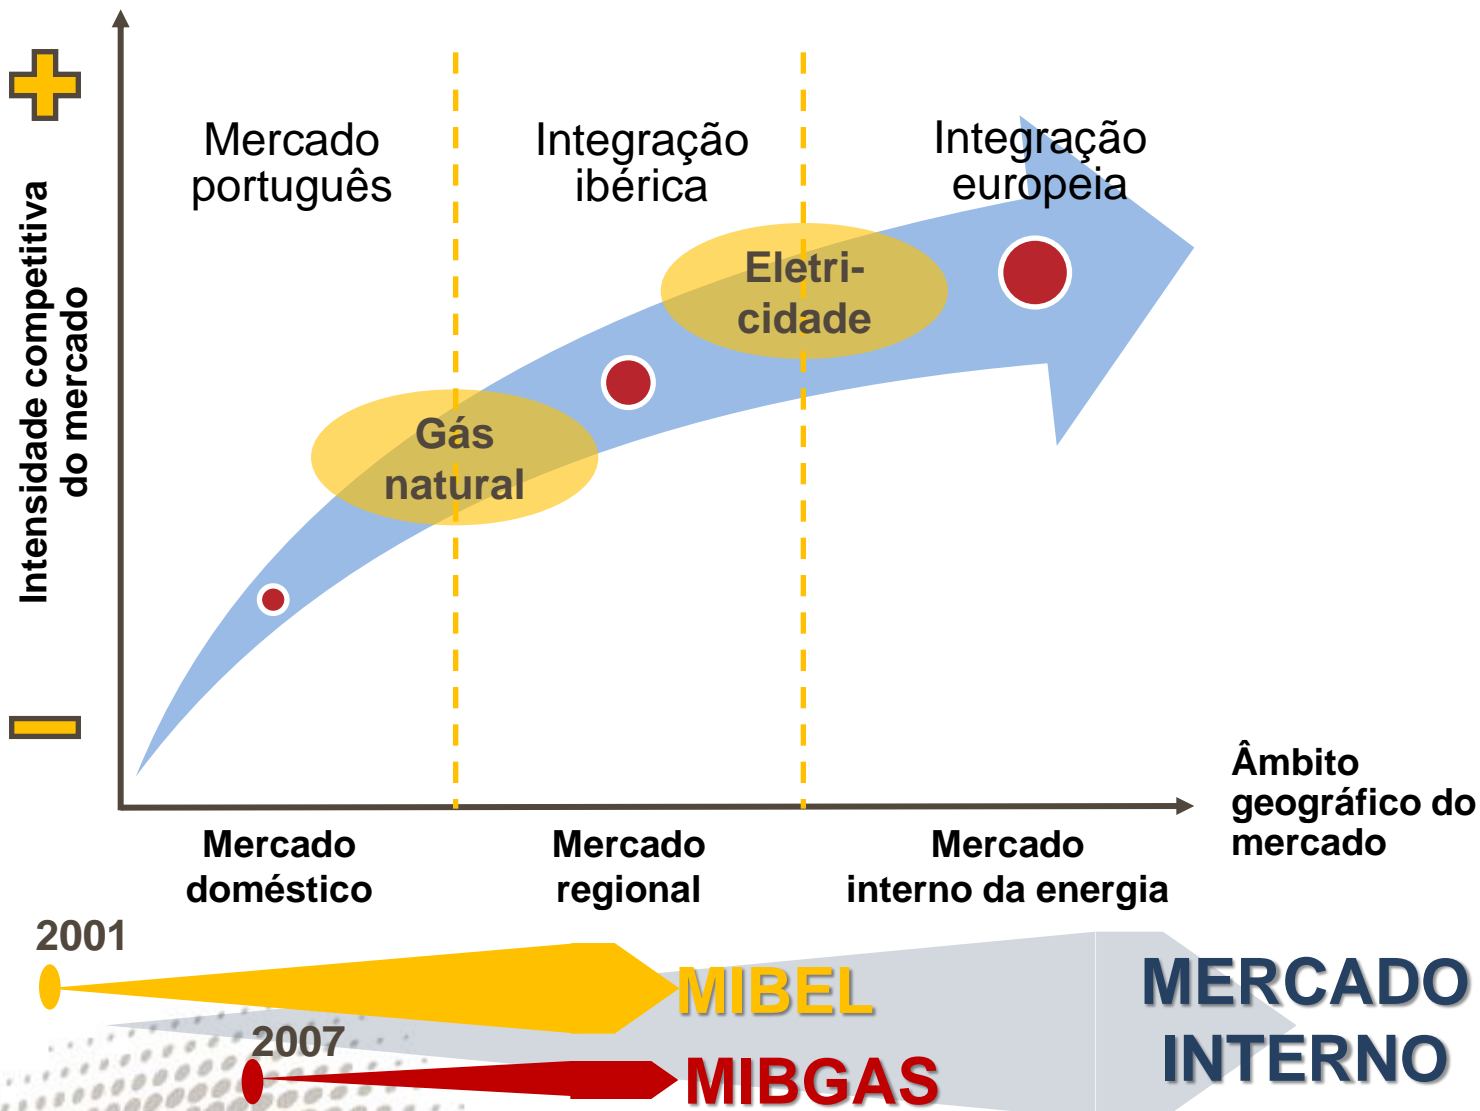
Intensidade competitiva do mercado

Mercado português

Integração ibérica

Integração europeia

Gás natural

Eletri-cidade

Âmbito geográfico do mercado

Mercado doméstico

Mercado regional

Mercado interno da energia

2001

MIBEL

2007

MIBGAS

MERCADO INTERNO